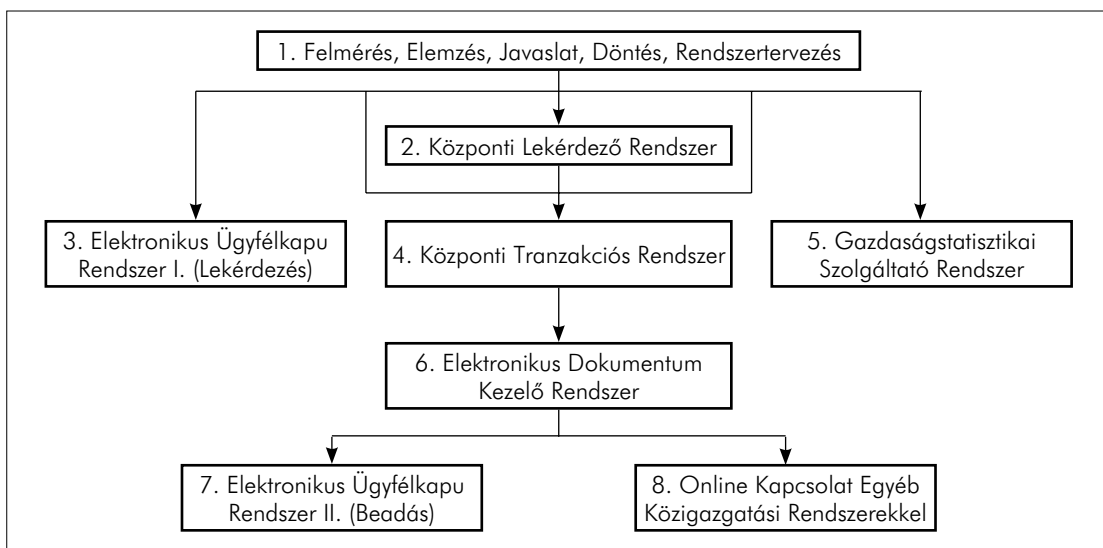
1. Felmérés, Elemzés, Javaslat, Döntés, Rendszertervezés

2. Központi Lekérdező Rendszer

3. Elektronikus Ügyfélkapu Rendszer I. (Lekérdezés)

4. Központi Tranzakciós Rendszer

5. Gazdaságstatisztikai Szolgáltató Rendszer

6. Elektronikus Dokumentum Kezelő Rendszer

7. Elektronikus Ügyfélkapu Rendszer II. (Beadás)

8. Online Kapcsolat Egyéb Közigazgatási Rendszerekkel